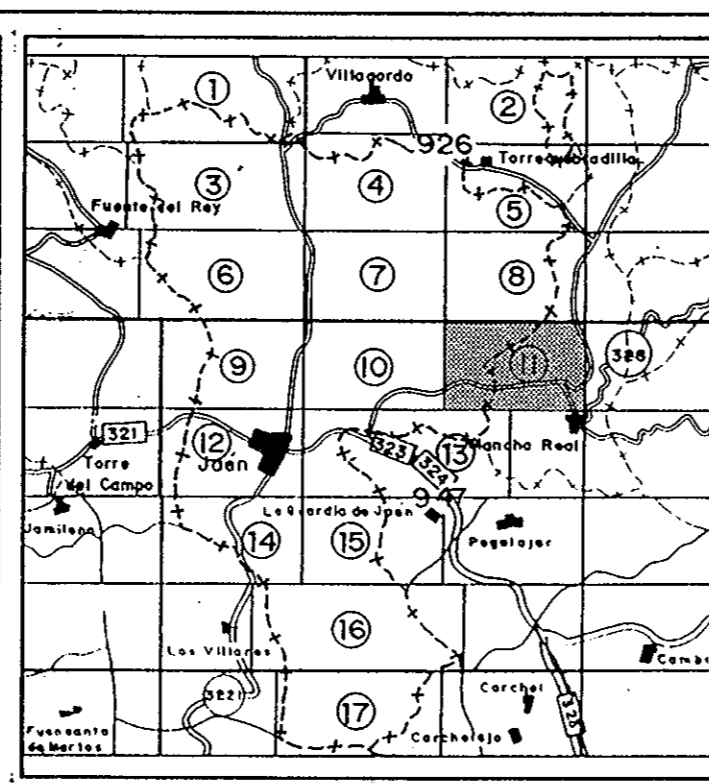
Villacordo
①
②
926
Torreq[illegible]adilla
③
④
Fuente del Rey
⑤
⑥
⑦
⑧
⑨
⑩
⑪
328
321
⑫
Jaén
323
324
⑬
Mancha Real
Torre del Campo
947
La Guardia de Jaén
Jamilena
⑭
⑮
Pegalajar
⑯
Los Villares
Camb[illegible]
321
Carchel
⑰
Carchelejo
328
Fuensanta de Martos